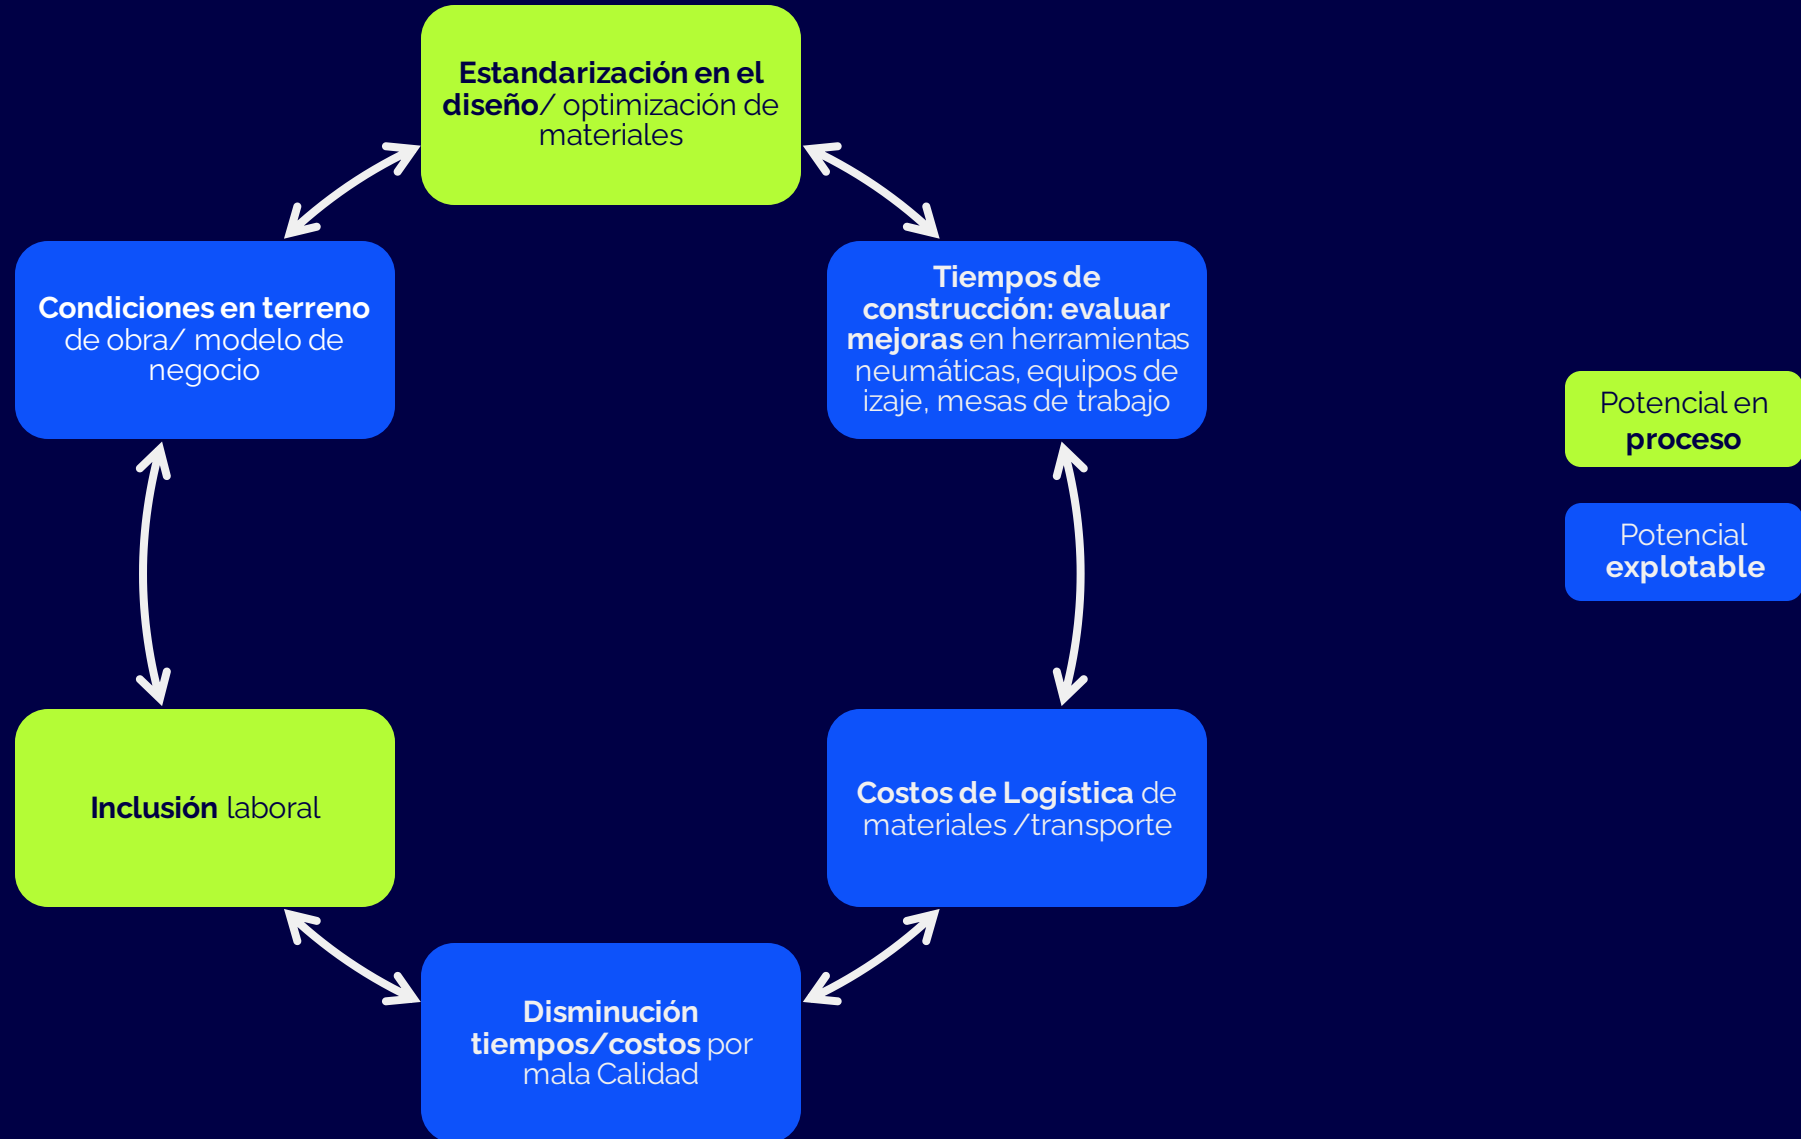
Estandarización en el diseño/ optimización de materiales

Condiciones en terreno de obra/ modelo de negocio

Tiempos de construcción: evaluar mejoras en herramientas neumáticas, equipos de izaje, mesas de trabajo

Potencial en proceso

Potencial explotable

Inclusión laboral

Costos de Logística de materiales /transporte

Disminución tiempos/costos por mala Calidad